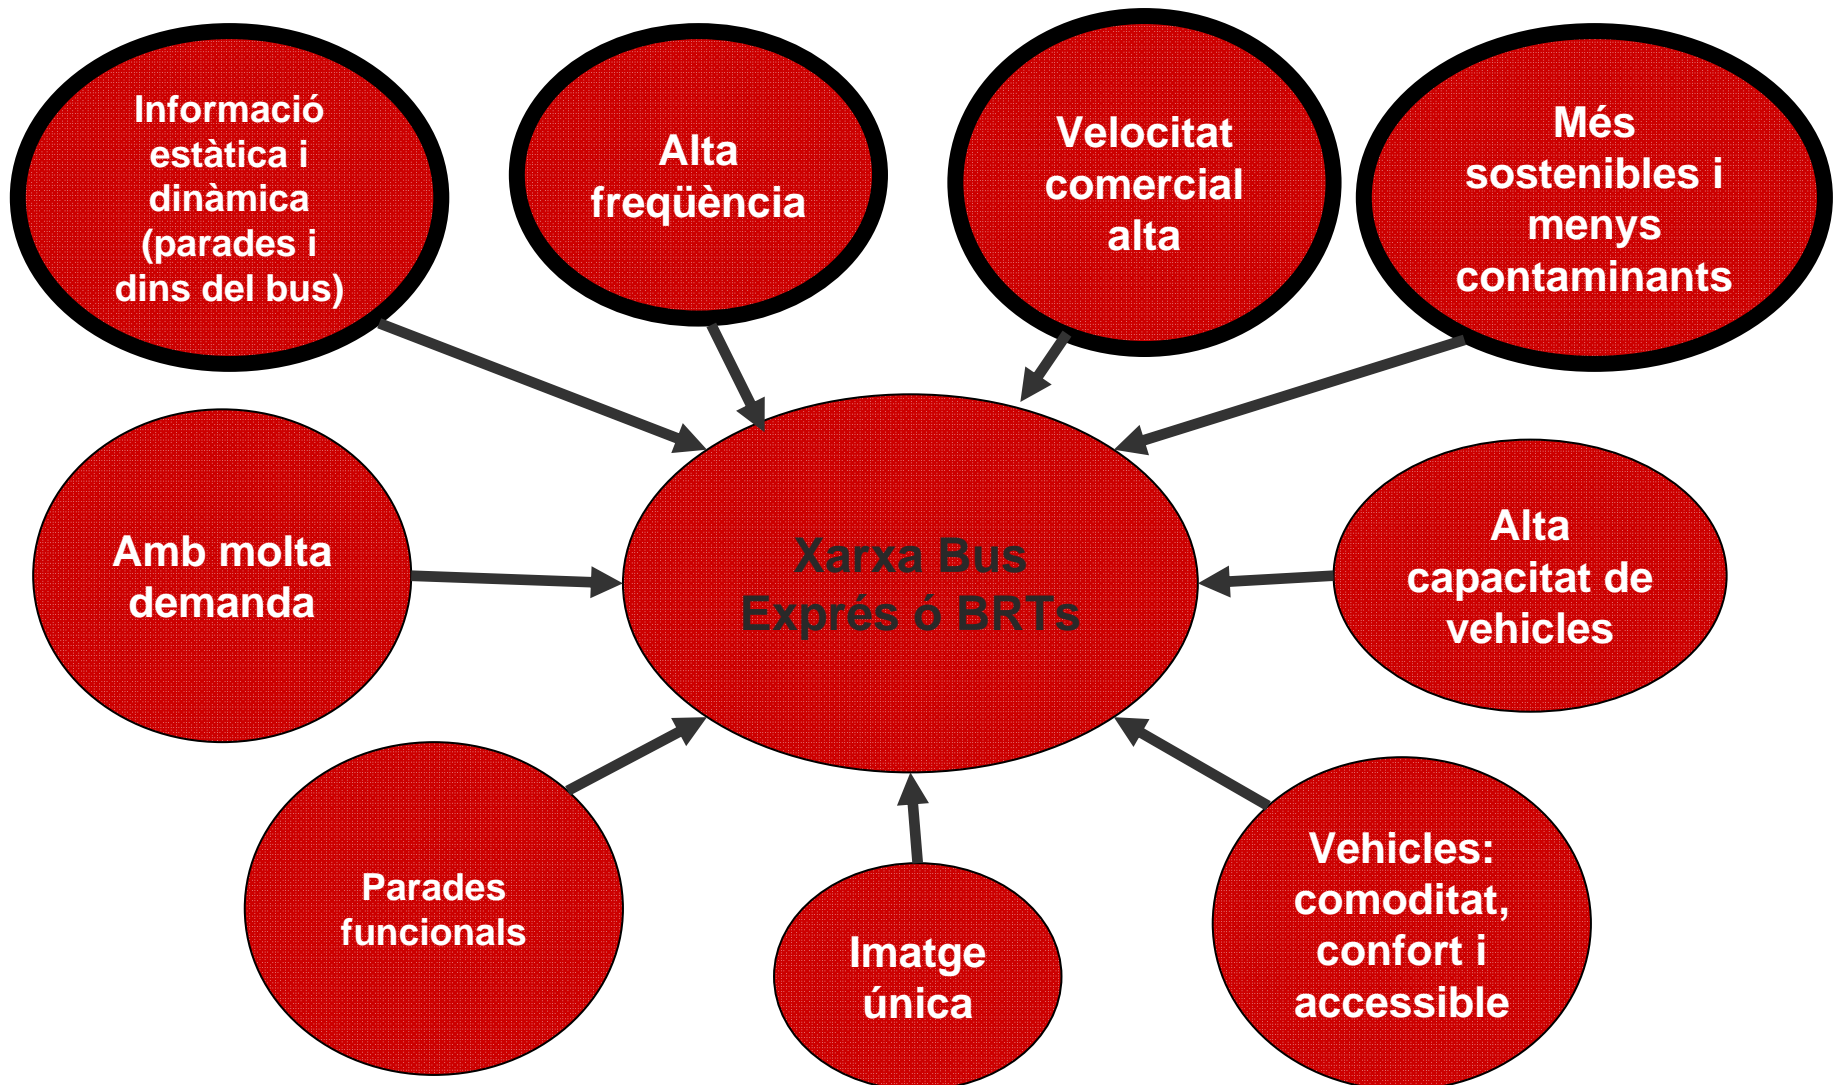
Informació estàtica i dinàmica (parades i dins del bus)

Alta freqüència

Velocitat comercial alta

Més sostenibles i menys contaminants

Amb molta demanda

Xarxa Bus Exprés ó BRTs

Alta capacitat de vehicles

Parades funcionals

Imatge única

Vehicles: comoditat, confort i accessible